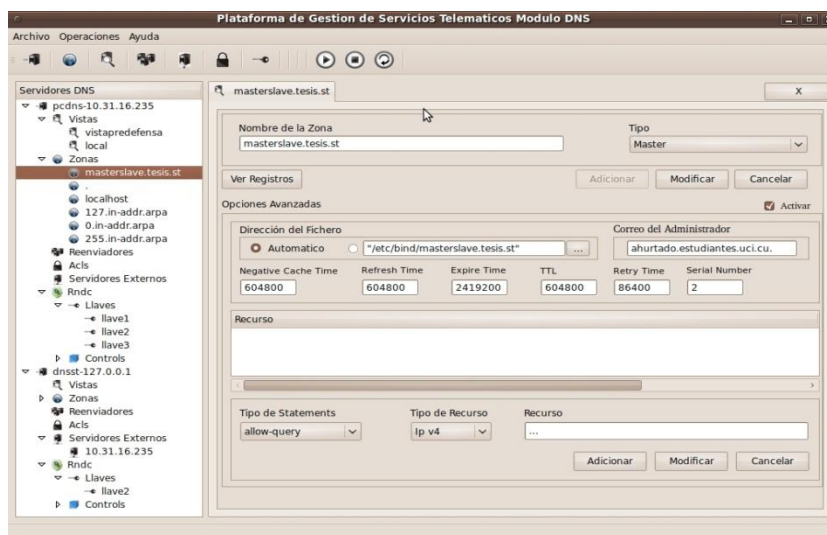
Plataforma de Gestion de Servicios Telematicos Modulo DNS

Archivo Operaciones Ayuda

Servidores DNS
pcdns-10.31.16.235
Vistas
vistapredefensa
local
Zonas
masterslave.tesis.st
.
localhost
127.in-addr.arpa
0.in-addr.arpa
255.in-addr.arpa
Reenviadores
Acls
Servidores Externos
Rndc
Llaves
llave1
llave2
llave3
Controls
dnsst-127.0.0.1
Vistas
Zonas
Reenviadores
Acls
Servidores Externos
10.31.16.235
Rndc
Llaves
llave2
Controls

masterslave.tesis.st
x

Nombre de la Zona
masterslave.tesis.st
Tipo
Master

Ver Registros
Adicionar
Modificar
Cancelar

Opciones Avanzadas
Activar

Dirección del Fichero
Automatico
"/etc/bind/masterslave.tesis.st"
...
Correo del Administrador
ahurtado.estudiantes.uci.cu.

| Negative Cache Time | Refresh Time | Expire Time | TTL | Retry Time | Serial Number |
|---|---|---|---|---|---|
| 604800 | 604800 | 2419200 | 604800 | 86400 | 2 |

Recurso

Tipo de Statements
allow-query
Tipo de Recurso
Ip v4
Recurso
...

Adicionar
Modificar
Cancelar